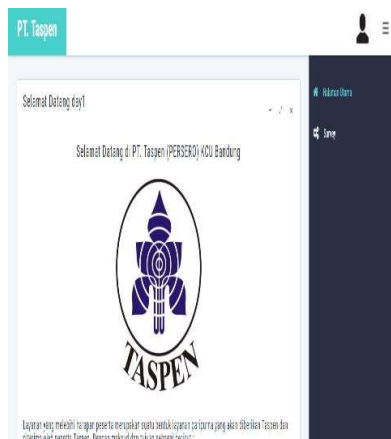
PT. Taspen

Selamat Datang day1

- ⤢ x

Selamat Datang di PT. Taspen (PERSERO) KCU Bandung

TASPEN

Layanan yang melebihi harapan peserta merupakan suatu bentuk layanan paripurna yang akan diberikan Taspen dan diterima oleh peserta Taspen. Dengan maksud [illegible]

Halaman Utama

Survey